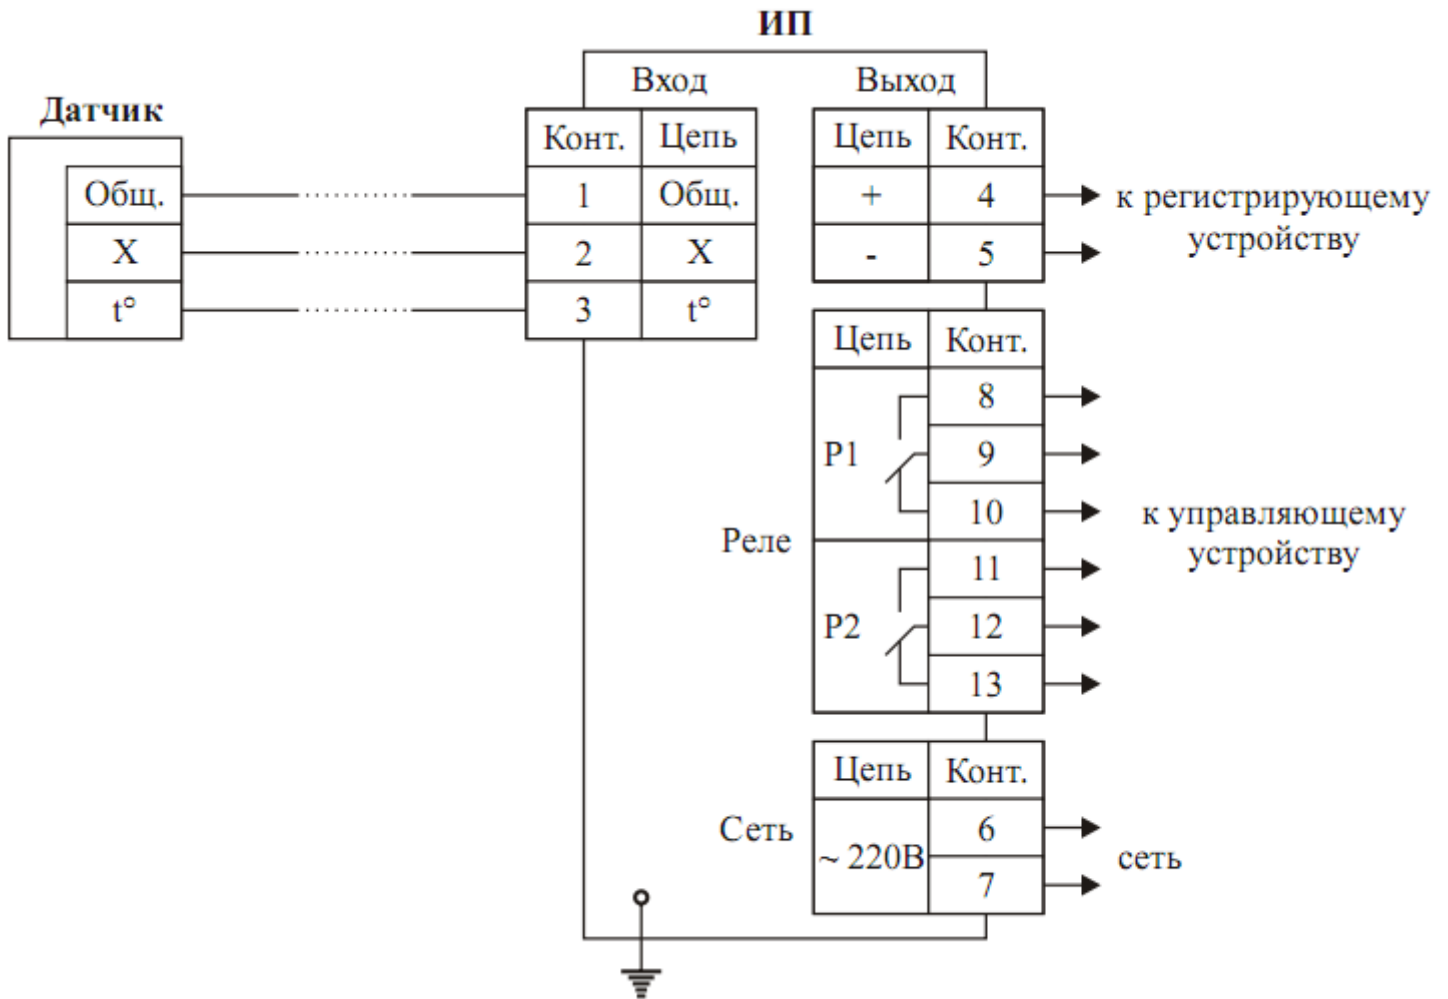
ИП

Датчик

| Общ. |
|---|
| X |
| t° |

Вход

| Конт. | Цепь |
|---|---|
| 1 | Общ. |
| 2 | X |
| 3 | t° |

Выход

| Цепь | Конт. |
|---|---|
| + | 4 |
| - | 5 |

к регистрирующему устройству

Реле

| Цепь | Конт. |
|---|---|
| P1 | 8 |
| P1 | 9 |
| P1 | 10 |
| P2 | 11 |
| P2 | 12 |
| P2 | 13 |

к управляющему устройству

Сеть

| Цепь | Конт. |
|---|---|
| ~ 220В | 6 |
| ~ 220В | 7 |

сеть